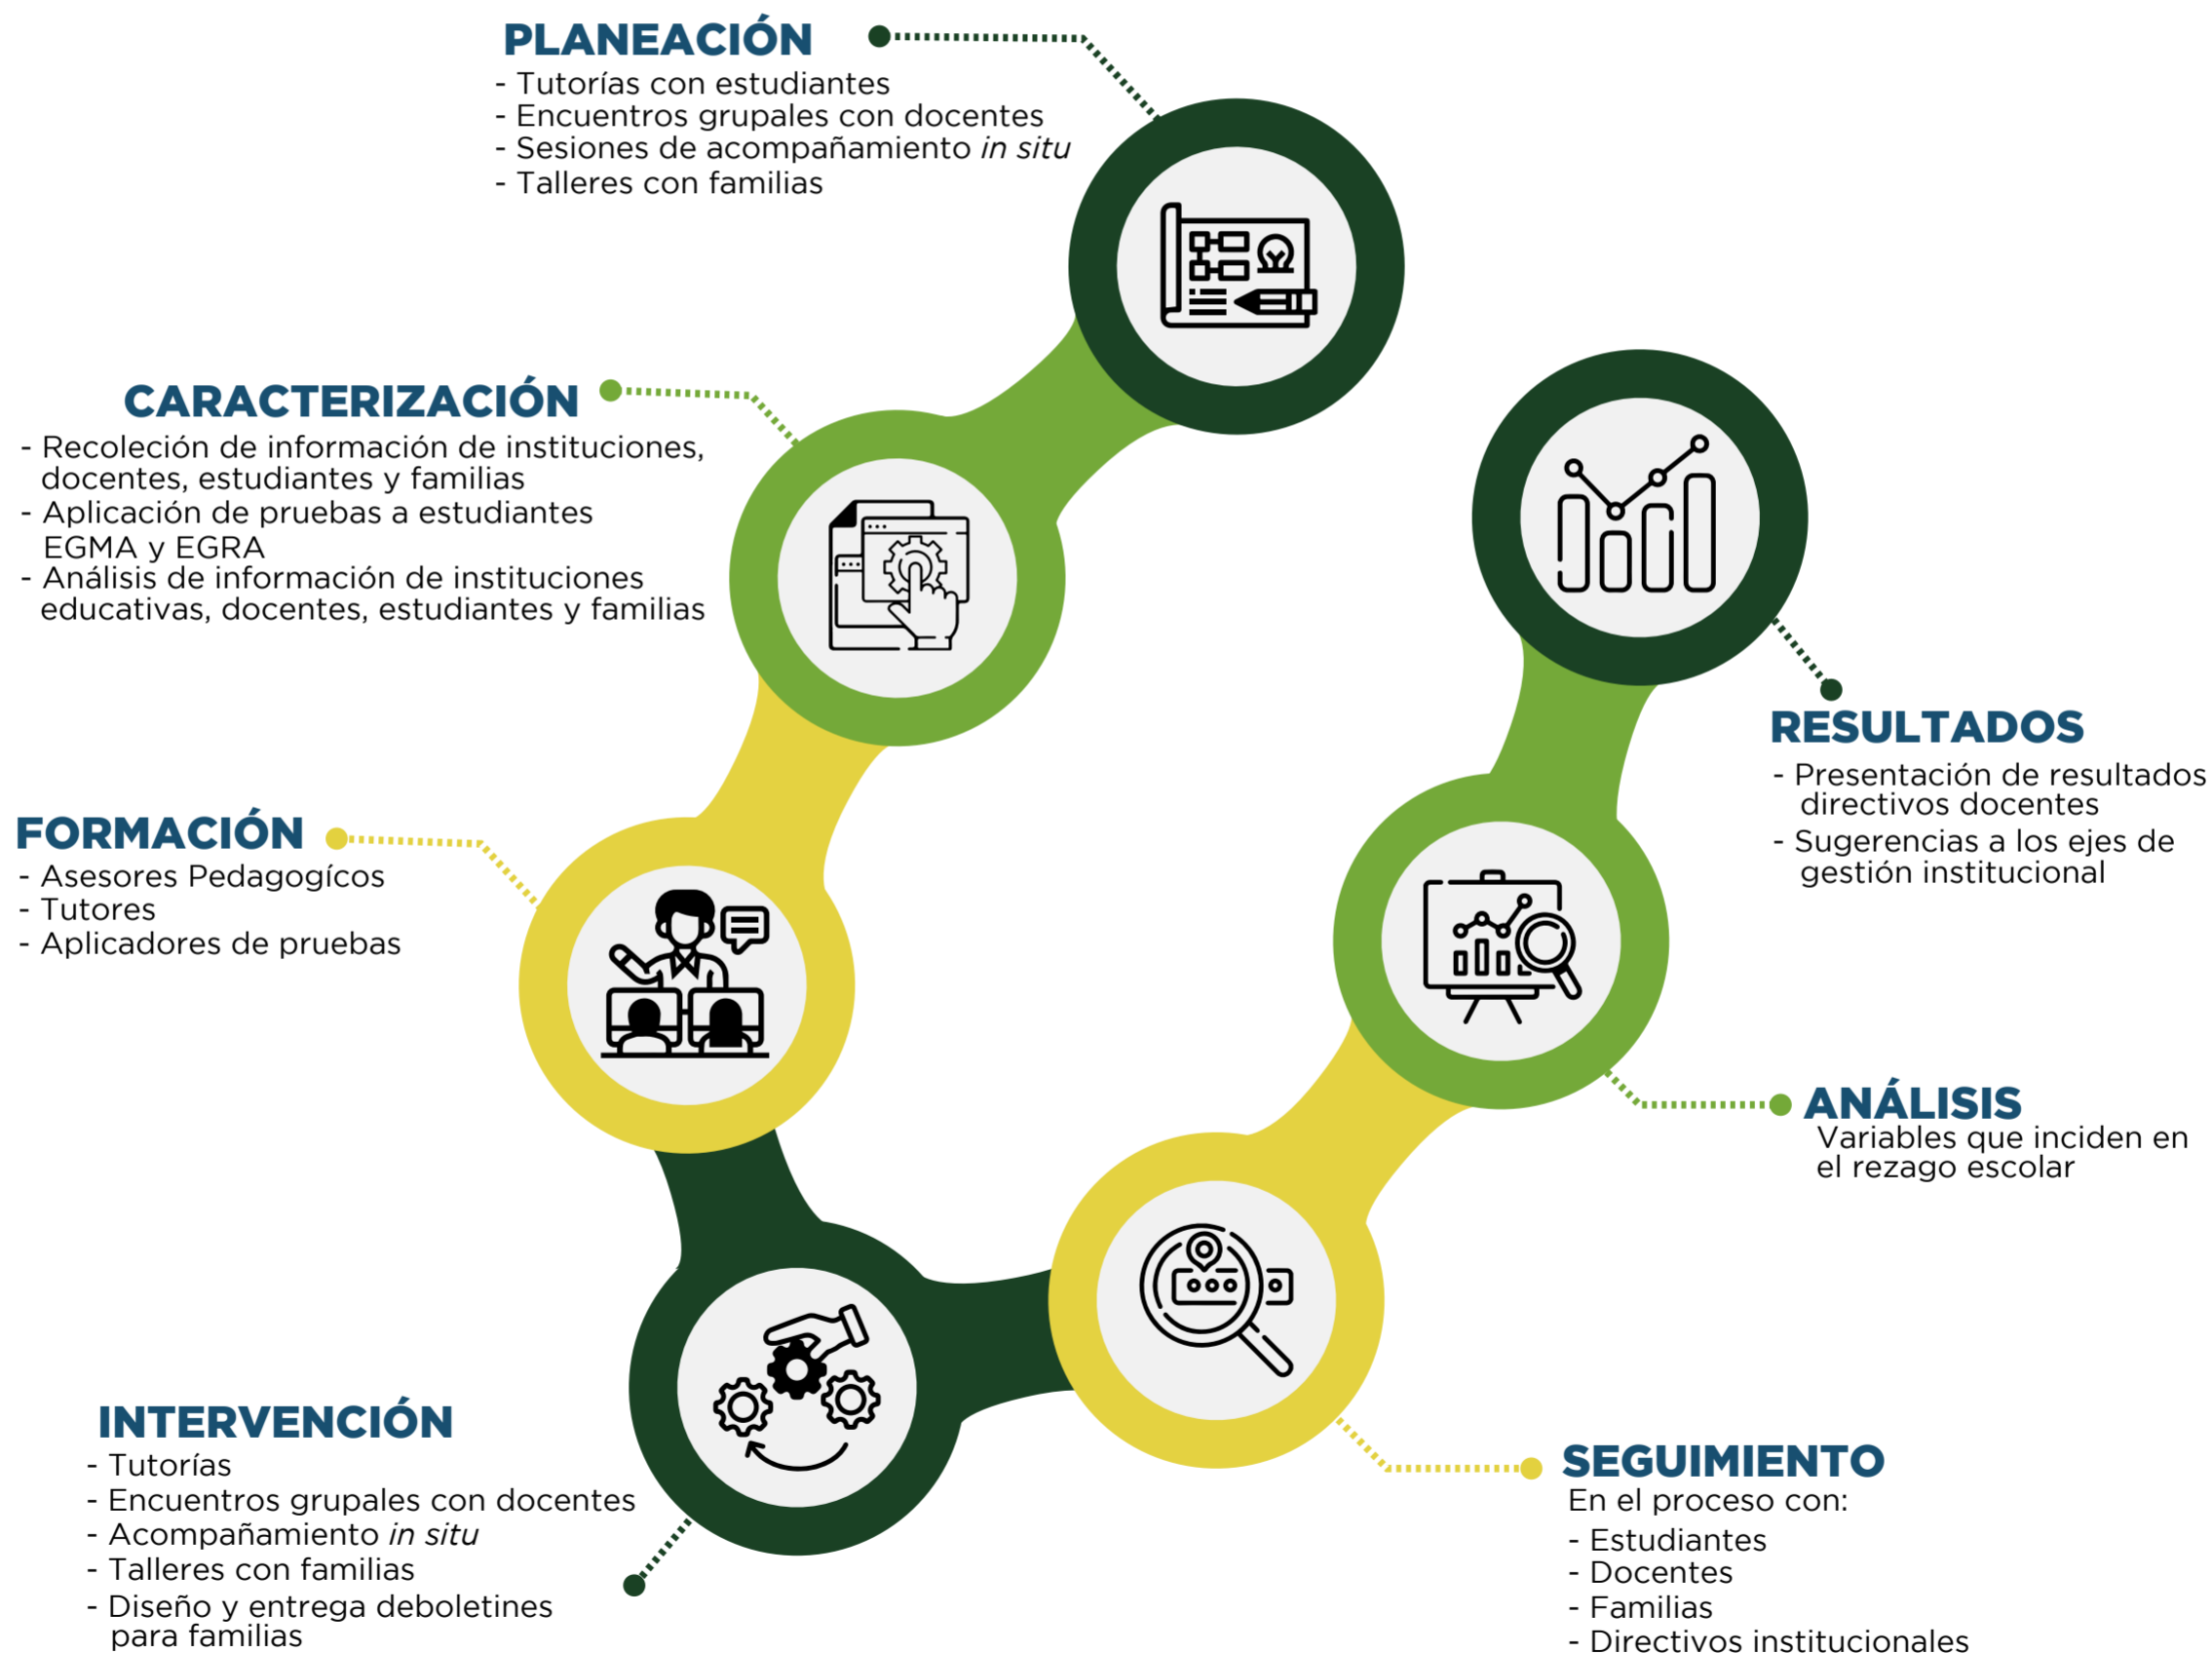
PLANEACIÓN
- Tutorías con estudiantes
- Encuentros grupales con docentes
- Sesiones de acompañamiento *in situ*
- Talleres con familias

CARACTERIZACIÓN
- Recoleción de información de instituciones, docentes, estudiantes y familias
- Aplicación de pruebas a estudiantes EGMA y EGRA
- Análisis de información de instituciones educativas, docentes, estudiantes y familias

FORMACIÓN
- Asesores Pedagogícos
- Tutores
- Aplicadores de pruebas

INTERVENCIÓN
- Tutorías
- Encuentros grupales con docentes
- Acompañamiento *in situ*
- Talleres con familias
- Diseño y entrega deboletines para familias

RESULTADOS
- Presentación de resultados directivos docentes
- Sugerencias a los ejes de gestión institucional

ANÁLISIS
Variables que inciden en el rezago escolar

SEGUIMIENTO
En el proceso con:
- Estudiantes
- Docentes
- Familias
- Directivos institucionales